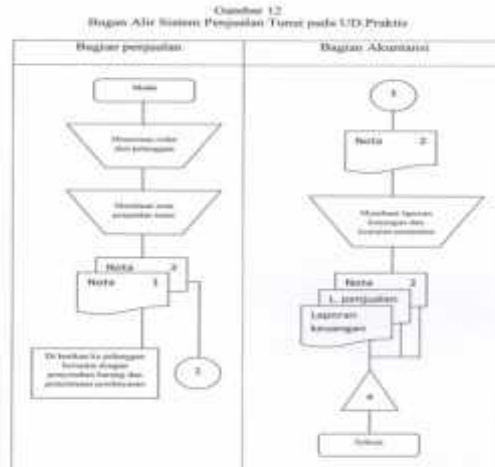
Gambar 12
Bagan Alir Sistem Penjualan Tunai pada UD.Praktis

Bagian penjualan

Mulai

Menerima order dari pelanggan

Membuat nota penjualan tunai

Nota 2

Nota 1

Di berikan ke pelanggan bersama dengan penyerahan barang dan pelunasan pembayaran

2

Bagian Akuntansi

1

Nota 2

Membuat laporan keuangan dan laporan penjualan

Nota 2

L. penjualan

Laporan keuangan

A

Selesai